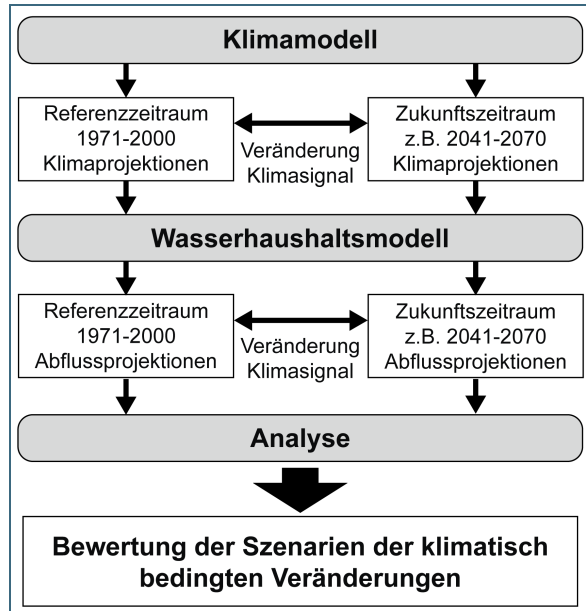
Klimamodell

Referenzzeitraum 1971-2000 Klimaprojektionen

Veränderung Klimasignal

Zukunftszeitraum z.B. 2041-2070 Klimaprojektionen

Wasserhaushaltsmodell

Referenzzeitraum 1971-2000 Abflussprojektionen

Veränderung Klimasignal

Zukunftszeitraum z.B. 2041-2070 Abflussprojektionen

Analyse

Bewertung der Szenarien der klimatisch bedingten Veränderungen